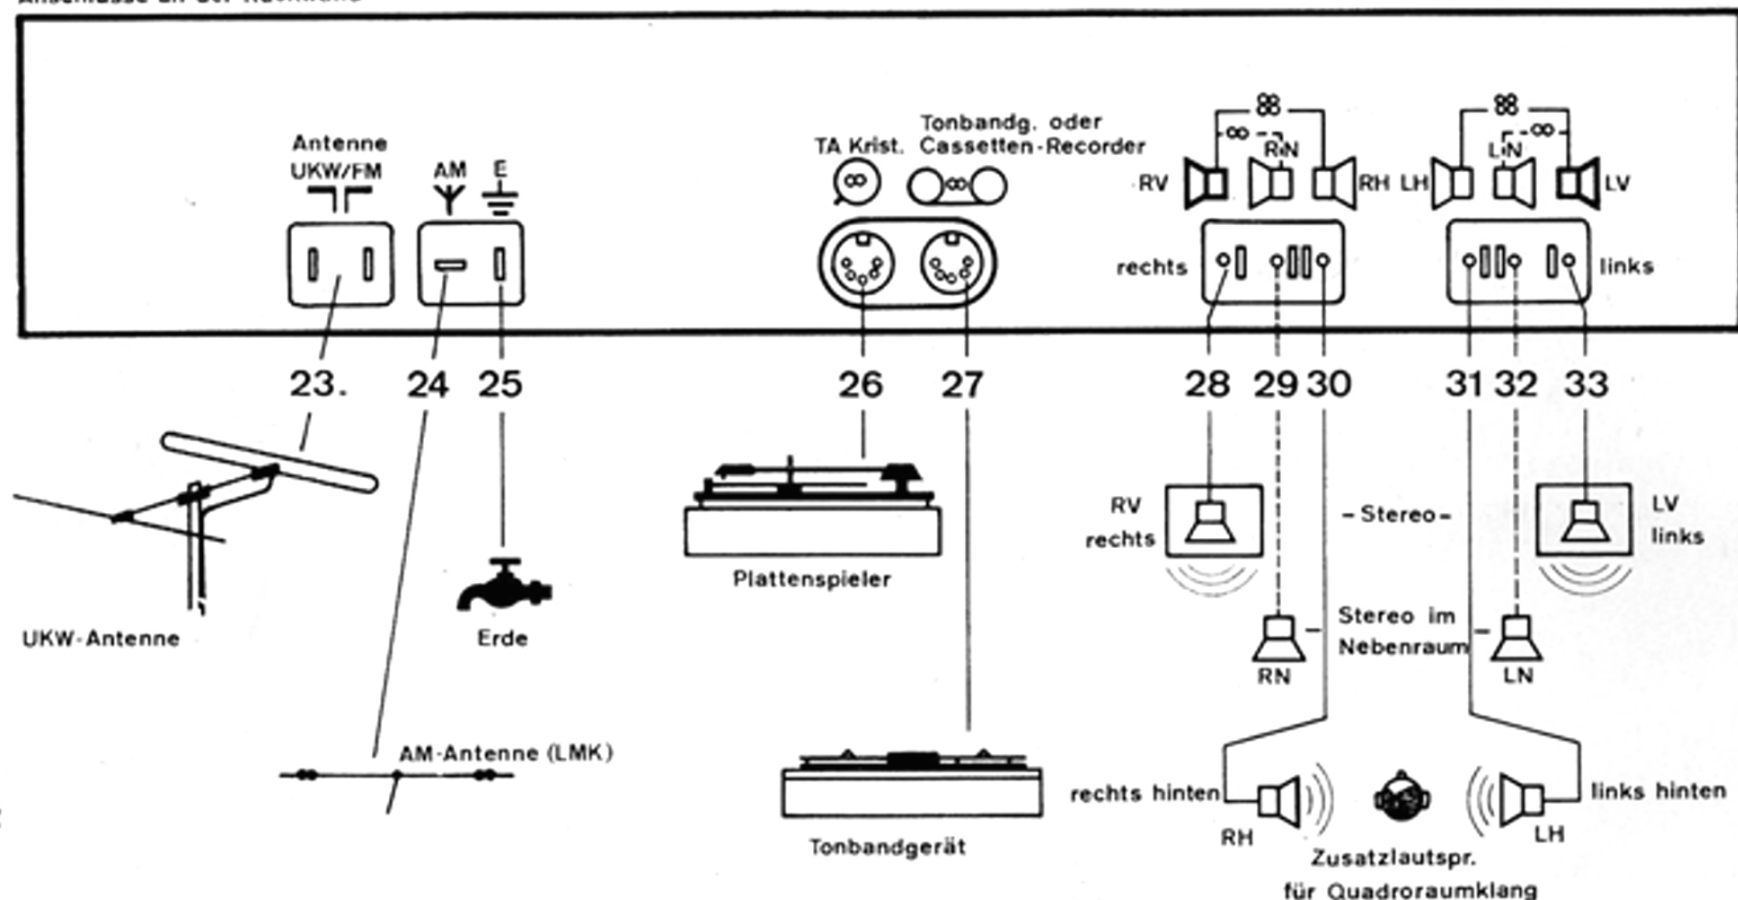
Anschlüsse an der Rückwand

Antenne UKW/FM

AM

E

TA Krist.

Tonbandg. oder Cassetten-Recorder

8Ω

∞

RN

RV

RH

8Ω

∞

LN

LH

LV

rechts

links

23.

24

25

26

27

28

29

30

31

32

33

UKW-Antenne

Erde

Plattenspieler

RV rechts

- Stereo -

LV links

Stereo im Nebenraum

RN

LN

AM-Antenne (LMK)

Tonbandgerät

rechts hinten

links hinten

RH

LH

Zusatzlautspr. für Quadroraumklang